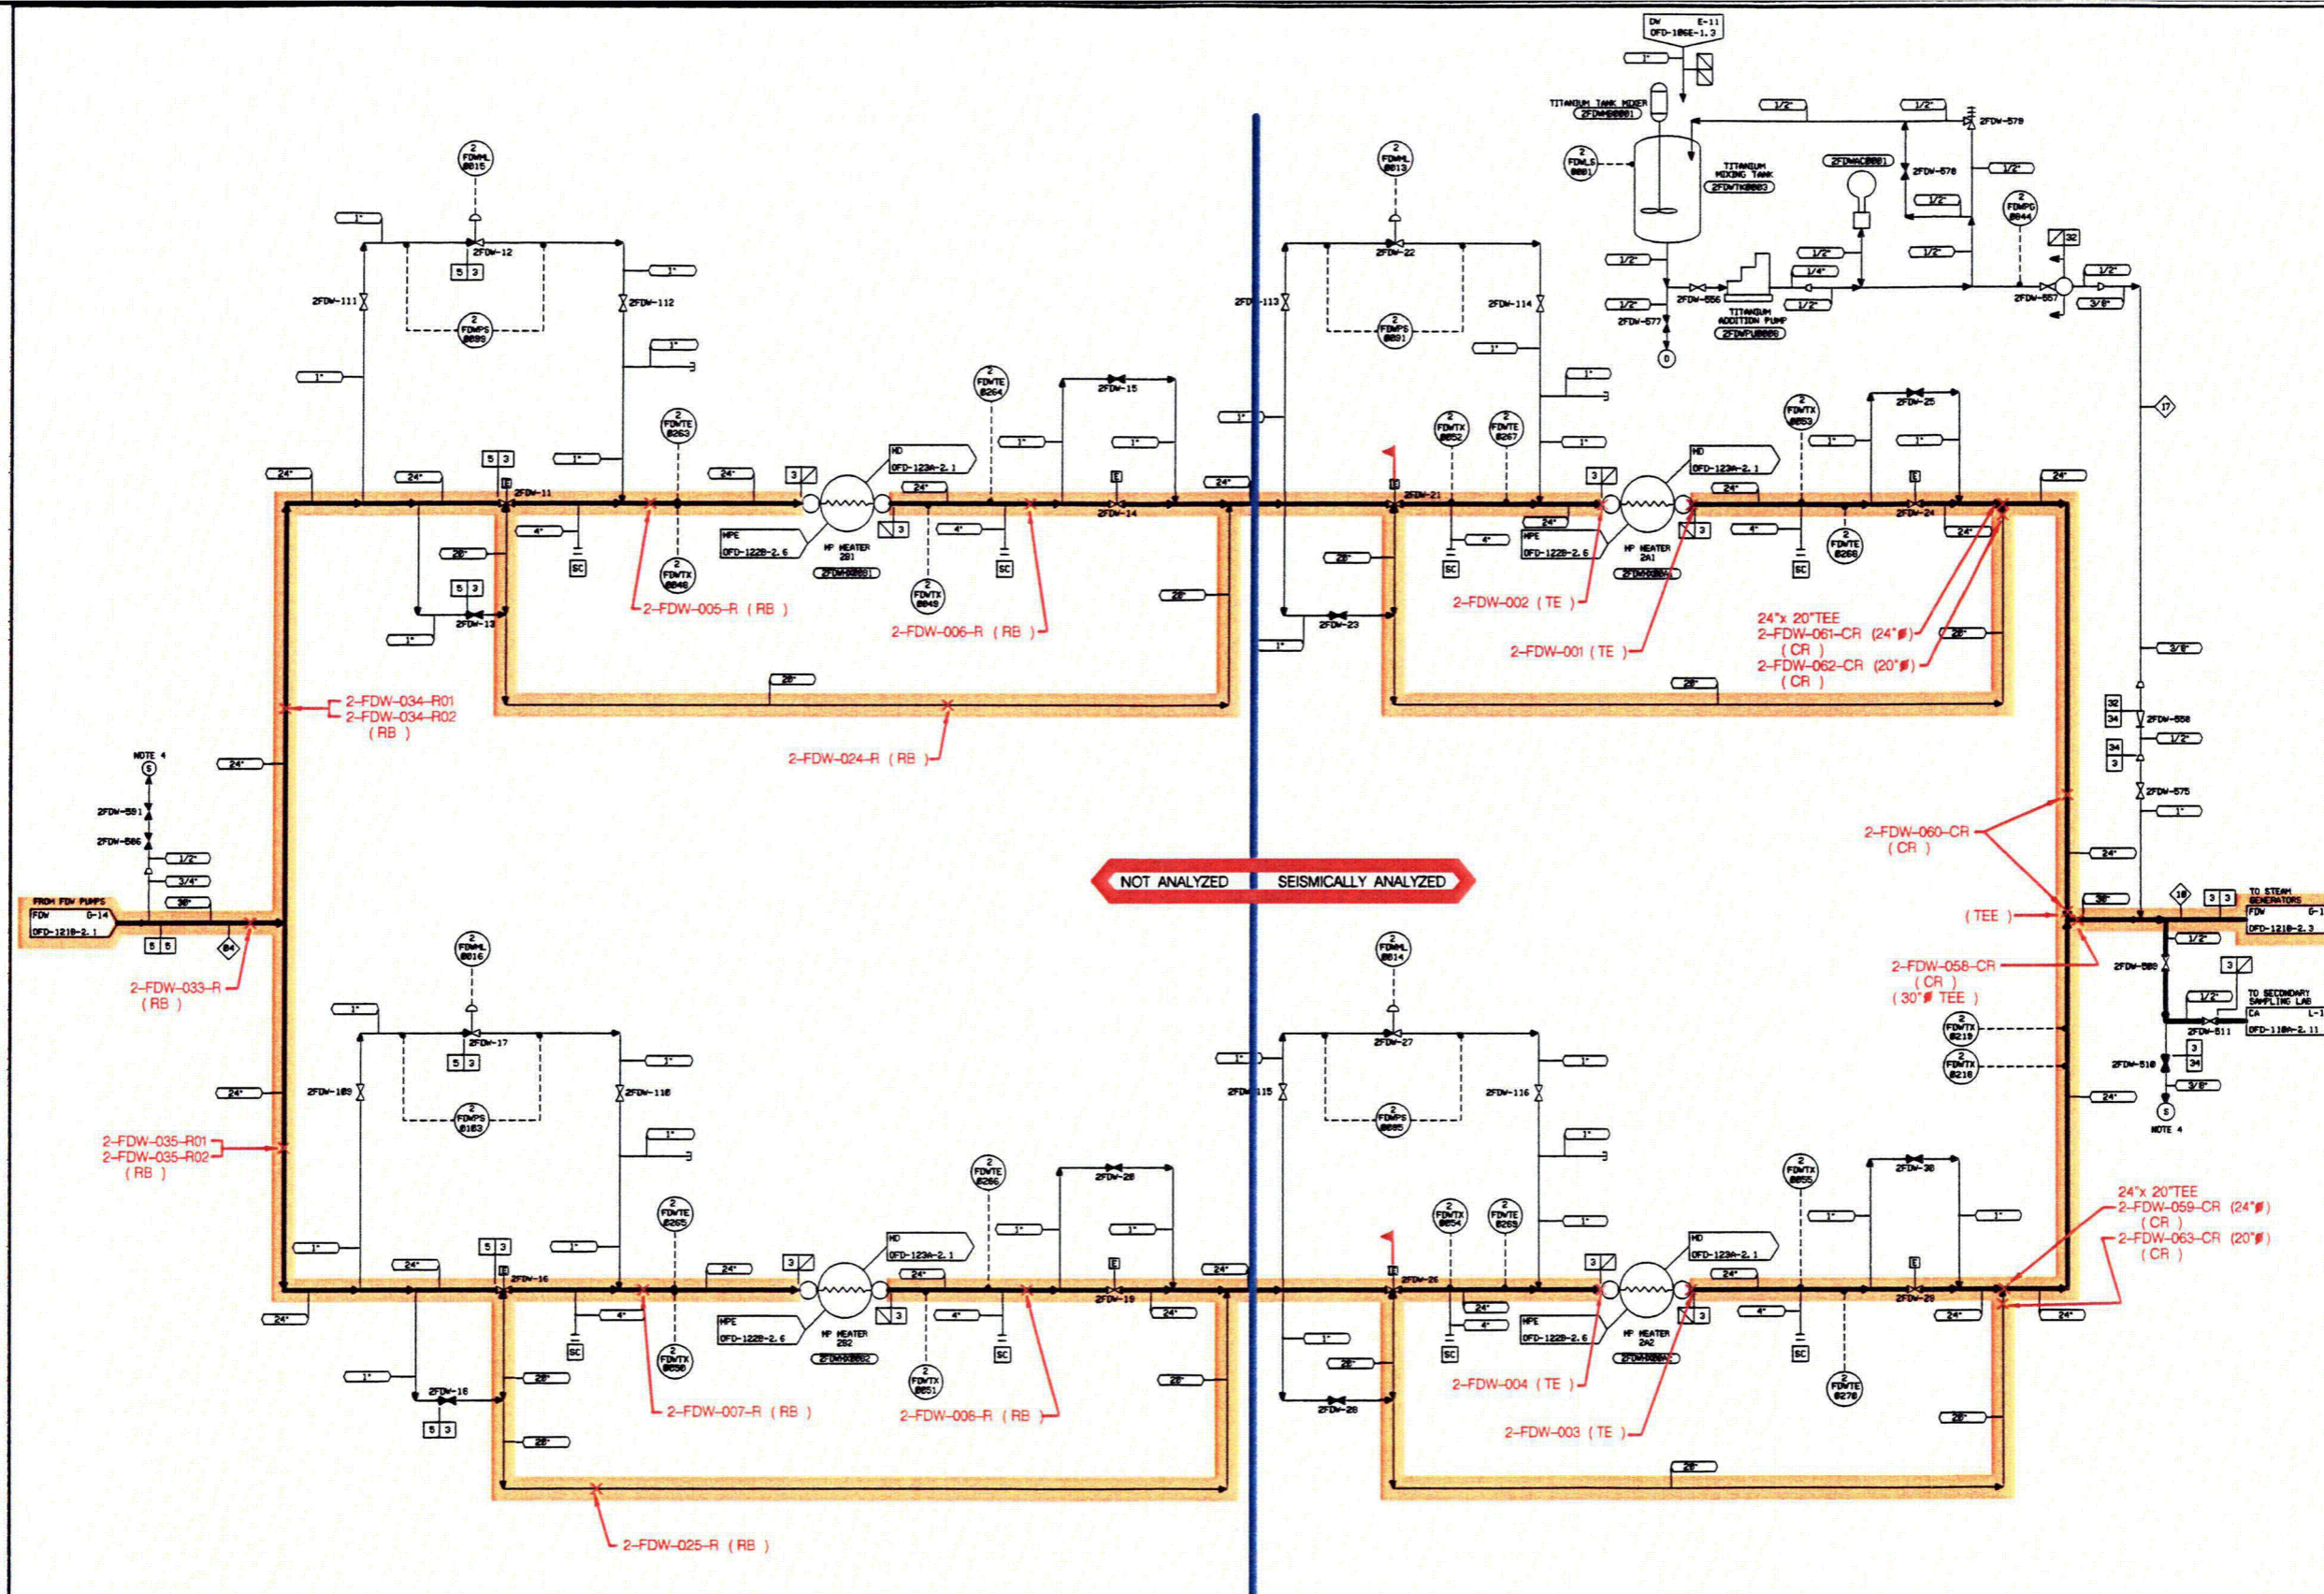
DW E-11
OFD-106E-1.3

1"

TITANIUM TANK MIXER
2FDWM0001

2
FDWLS
0001

TITANIUM MIXING TANK
2FDWTK0003

1/2"
1/2"
2FDW-579
2FDWAC0001
2FDW-578
1/2"
1/2"
2
FDWPG
0044
1/2"
1/2"
32
1/2"
1/4"
1/2"
1/2"
1/2"
2FDW-556
TITANIUM ADDITION PUMP
2FDWPU0006
2FDW-577
2FDW-557
3/8"
D

2
FDWML
0015
1"
2FDW-12
5 3
1"
2FDW-111
2FDW-112
2
FDWPS
0099
1"
1"
1"
2
FDWTE
0264
2FDW-15
2
FDWTE
0263
1"
1"
5 3
1"
24"
24"
24"
3
HD
OFD-123A-2.1
24"
24"
2FDW-11
2FDW-14
4"
4"
HPE
OFD-122B-2.6
3
HP HEATER
2B1
2FDWHX0001
SC
SC
2
FDWTX
0046
2
FDWTX
0049
20"
20"
5 3
2FDW-13
1"
2-FDW-005-R (RB)
2-FDW-006-R (RB)
20"
2-FDW-034-R01
2-FDW-034-R02
(RB)
2-FDW-024-R (RB)

2
FDWML
0013
2FDW-22
2FDW-113
2FDW-114
2
FDWPS
0091
1"
1"
1"
2
FDWTX
0053
2FDW-25
2
FDWTX
0052
2
FDWTE
0267
1"
1"
1"
1"
HD
OFD-123A-2.1
3
24"
24"
24"
2FDW-21
2FDW-24
24"
4"
4"
HPE
OFD-122B-2.6
3
HP HEATER
2A1
2FDWHX0004
SC
SC
2
FDWTE
0268
24"
20"
2FDW-23
1"
2-FDW-002 (TE)
2-FDW-001 (TE)
24"x 20"TEE
2-FDW-061-CR (24"ø)
(CR)
2-FDW-062-CR (20"ø)
(CR)
20"
20"
17
3/8"
32
34
2FDW-558
1/2"
34
3
2FDW-575
1"

NOTE 4
S
24"
2FDW-591
2FDW-586
1/2"
3/4"
30"
FROM FDW PUMPS
FDW G-14
OFD-121B-2.1
5 5
04
2-FDW-033-R
(RB)

NOT ANALYZED
SEISMICALLY ANALYZED

2-FDW-060-CR
(CR)
24"
30"
10
3 3
TO STEAM GENERATORS
FDW G-1
OFD-121B-2.3
(TEE)
1/2"
2-FDW-058-CR
(CR)
(30"ø TEE)
2FDW-509
3
1/2"
TO SECONDARY SAMPLING LAB
CA L-1
OFD-118A-2.11
2FDW-511
2
FDWTX
0219
2
FDWTX
0216
2FDW-510
3
34
3/8"
24"
S
NOTE 4

2
FDWML
0016
1"
2FDW-17
5 3
1"
24"
2FDW-109
2FDW-110
2
FDWPS
0103
1"
2-FDW-035-R01
2-FDW-035-R02
(RB)
2
FDWTE
0266
2FDW-20
2
FDWTE
0265
1"
1"
1"
1"
5 3
24"
24"
24"
3
HD
OFD-123A-2.1
24"
24"
2FDW-16
2FDW-19
24"
4"
4"
HPE
OFD-122B-2.6
3
HP HEATER
2B2
2FDWHX0002
SC
SC
2
FDWTX
0050
2
FDWTX
0051
1"
2FDW-18
20"
20"
5 3
20"
2-FDW-007-R (RB)
2-FDW-008-R (RB)
2-FDW-025-R (RB)

2
FDWML
0014
1"
2FDW-27
2FDW-115
2FDW-116
2
FDWPS
0095
1"
1"
2
FDWTX
0055
2FDW-30
2
FDWTX
0054
2
FDWTE
0269
1"
1"
1"
HD
OFD-123A-2.1
3
24"
24"
2FDW-26
2FDW-29
24"
24"
24"
4"
4"
HPE
OFD-122B-2.6
3
HP HEATER
2A2
2FDWHX0005
SC
SC
2
FDWTE
0270
1"
20"
2FDW-28
2-FDW-004 (TE)
2-FDW-003 (TE)
24"x 20"TEE
2-FDW-059-CR (24"ø)
(CR)
2-FDW-063-CR (20"ø)
(CR)
20"
20"